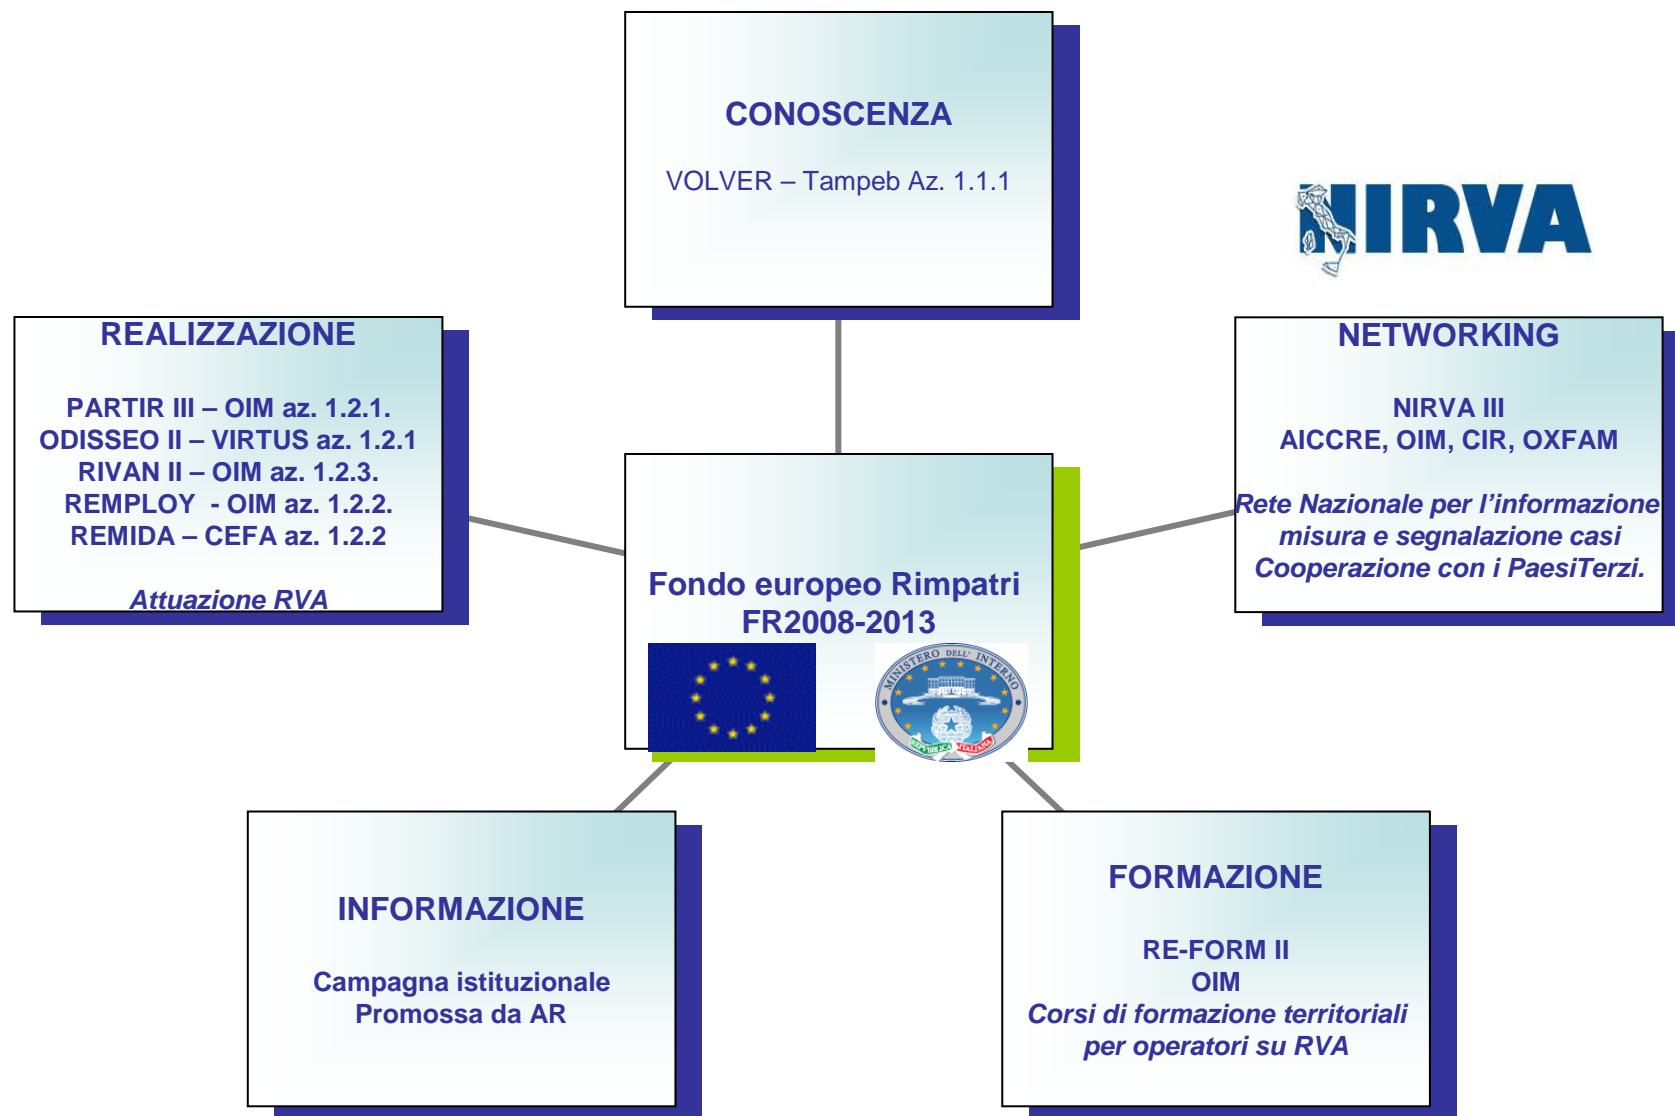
CONOSCENZA

VOLVER – Tampeb Az. 1.1.1

NIRVA

REALIZZAZIONE

PARTIR III – OIM az. 1.2.1.
ODISSEO II – VIRTUS az. 1.2.1
RIVAN II – OIM az. 1.2.3.
REMPLOY - OIM az. 1.2.2.
REMIDA – CEFA az. 1.2.2

Attuazione RVA

NETWORKING

NIRVA III
AICCRE, OIM, CIR, OXFAM

Rete Nazionale per l'informazione misura e segnalazione casi Cooperazione con i PaesiTerzi.

Fondo europeo Rimpatri FR2008-2013

MINISTERO DELL' INTERNO
REPUBBLICA ITALIANA

INFORMAZIONE

Campagna istituzionale Promossa da AR

FORMAZIONE

RE-FORM II
OIM
Corsi di formazione territoriali per operatori su RVA